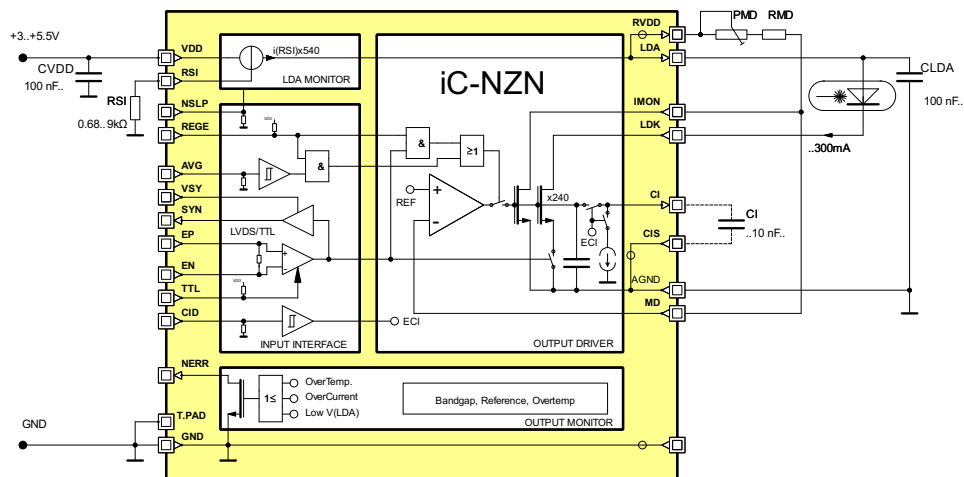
+3..+5.5V

CVDD

100 nF..

RSI

0.68..9kΩ

VDD

RSI

NSLP

REGE

AVG

VSY

SYN

EP

EN

TTL

CID

i(RSI)x540

LDA MONITOR

iC-NZN

LVDS/TTL

INPUT INTERFACE

&

&

≥1

REF

+

-

x240

ECI

ECI

OUTPUT DRIVER

RVDD

LDA

IMON

LDK

CI

CIS

AGND

MD

PMD RMD

CLDA

100 nF..

..300mA

CI

..10 nF..

NERR

1≤

OverTemp.

OverCurrent

Low V(LDA)

Bandgap, Reference, Overtemp

OUTPUT MONITOR

GND

T.PAD

GND